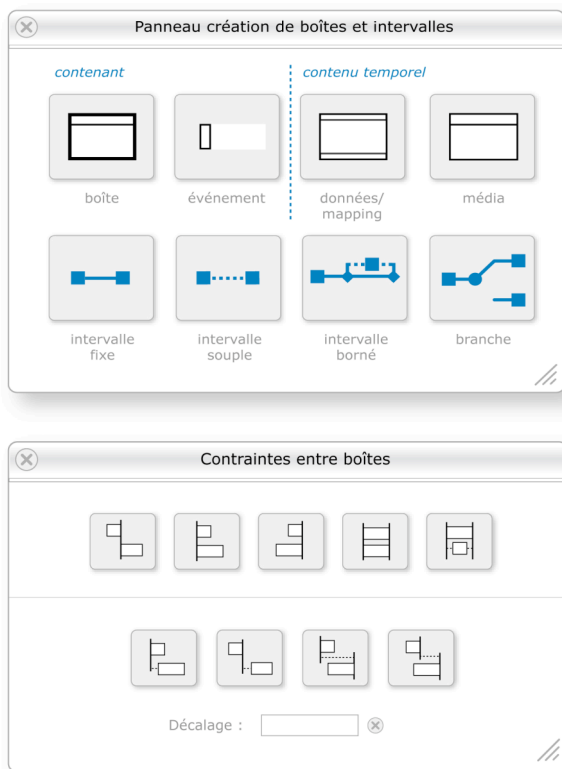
Panneau création de boîtes et intervalles

contenant

contenu temporel

boîte

événement

données/ mapping

média

intervalle fixe

intervalle souple

intervalle borné

branche

Contraintes entre boîtes

Décalage :